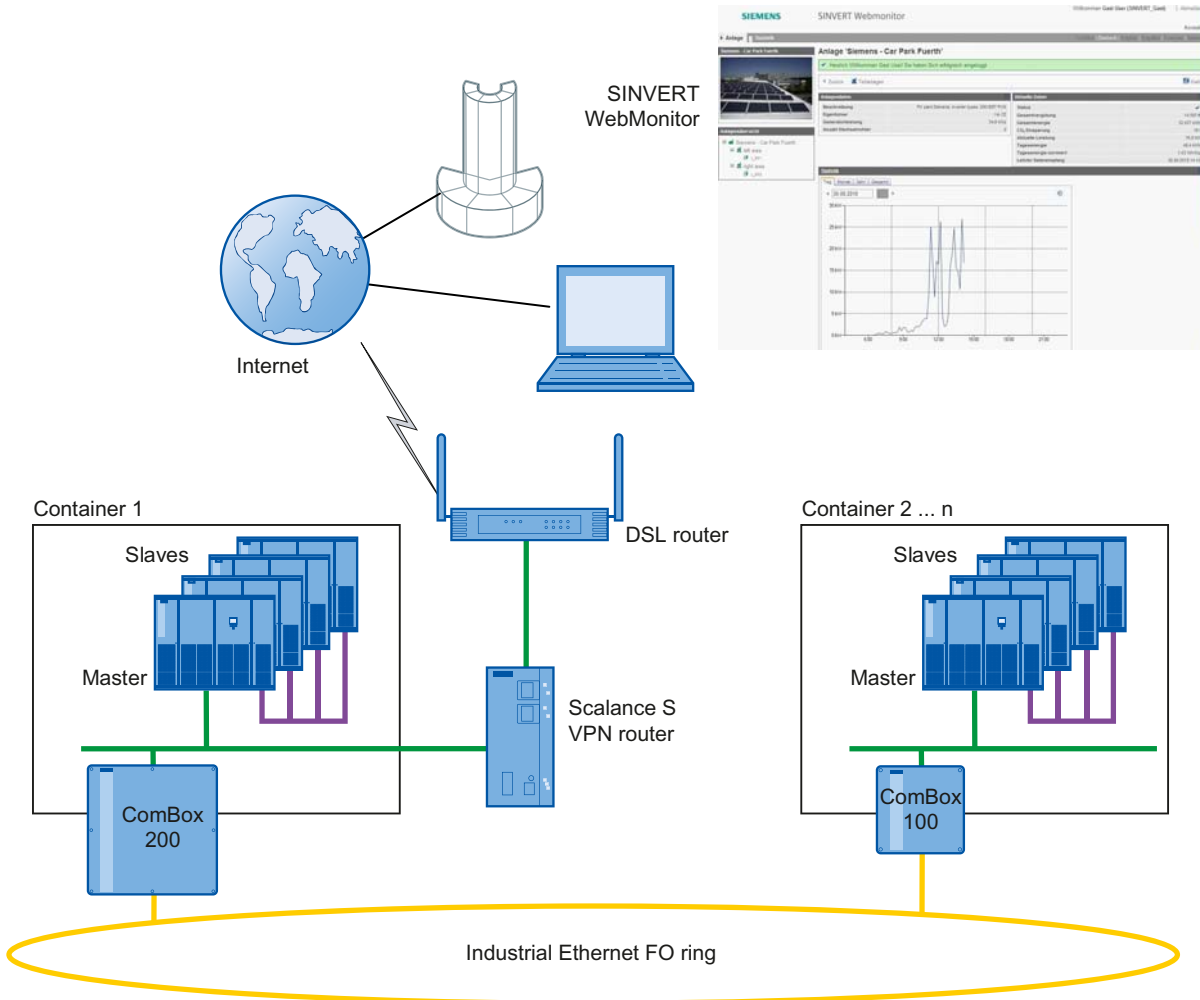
SIEMENS SINVERT Webmonitor

Anlage 'Siemens - Car Park Fuerth'

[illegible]

SINVERT WebMonitor

Internet

DSL router

Container 1

Slaves

Master

ComBox 200

Scalance S VPN router

Container 2 ... n

Slaves

Master

ComBox 100

Industrial Ethernet FO ring